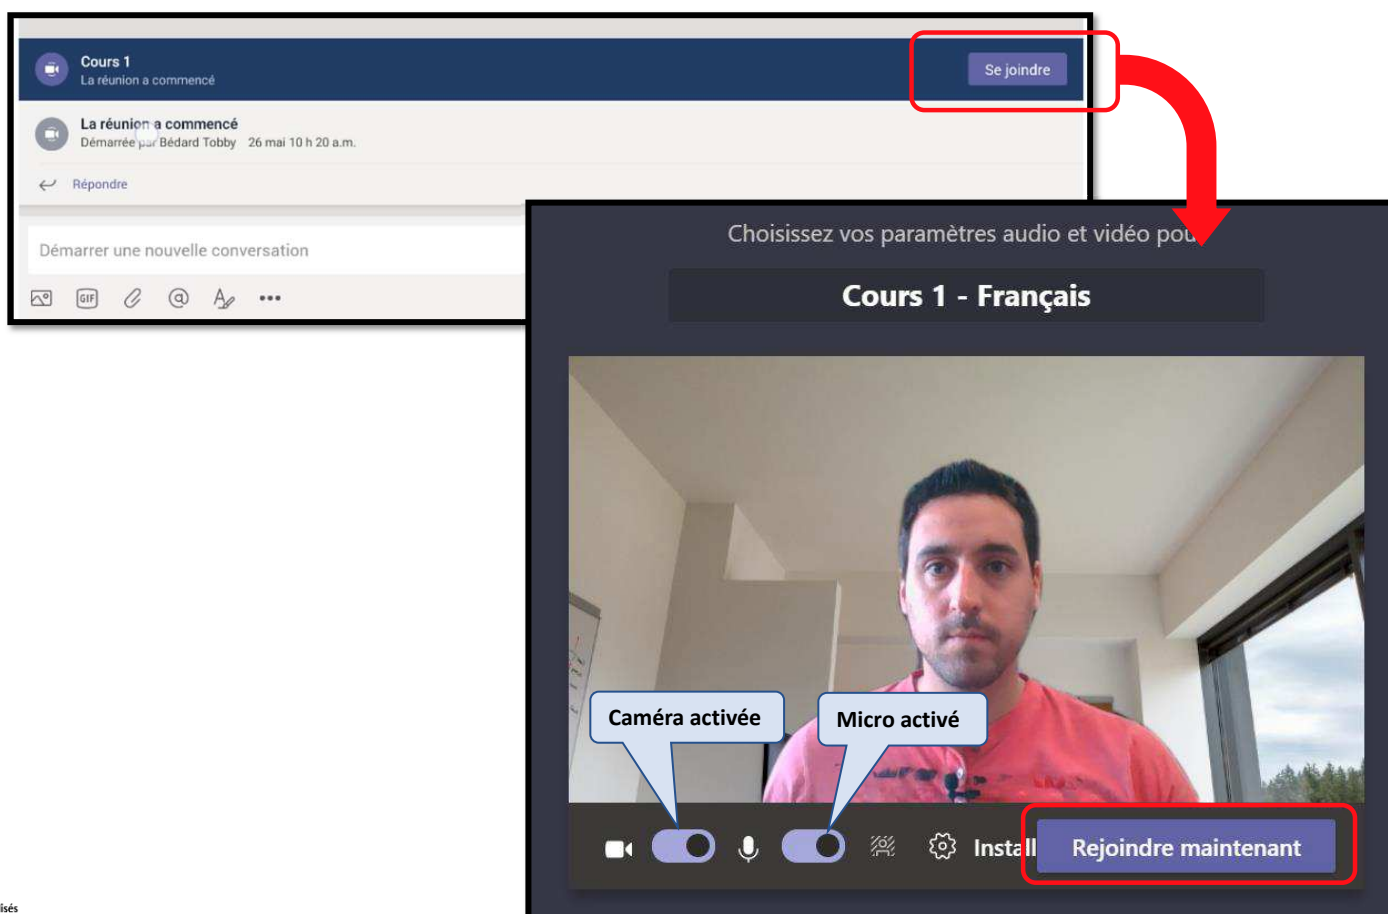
Cours 1
La réunion a commencé

Se joindre

La réunion a commencé
Démarrée par Bédard Tobby 26 mai 10 h 20 a.m.

Répondre

Démarrer une nouvelle conversation

GIF

Choisissez vos paramètres audio et vidéo pou

Cours 1 - Français

Caméra activée

Micro activé

Install

Rejoindre maintenant

isés